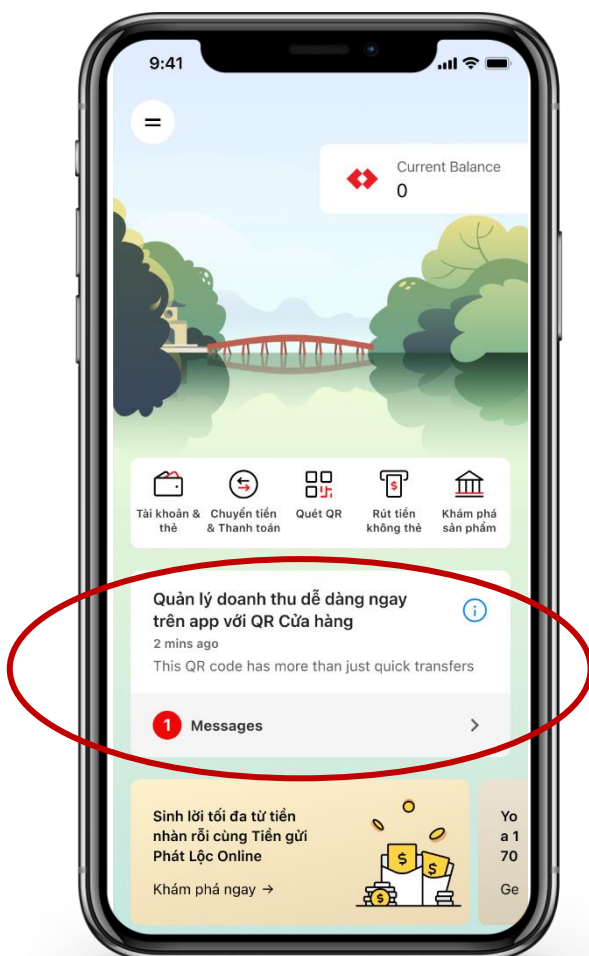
9:41

Current Balance
0

Tài khoản & thẻ
Chuyển tiền & Thanh toán
Quét QR
Rút tiền không thẻ
Khám phá sản phẩm

Quản lý doanh thu dễ dàng ngay trên app với QR Cửa hàng
2 mins ago
This QR code has more than just quick transfers

1 Messages

Sinh lời tối đa từ tiền nhàn rỗi cùng Tiền gửi Phát Lộc Online
Khám phá ngay →

Yo
a 1
70
Ge